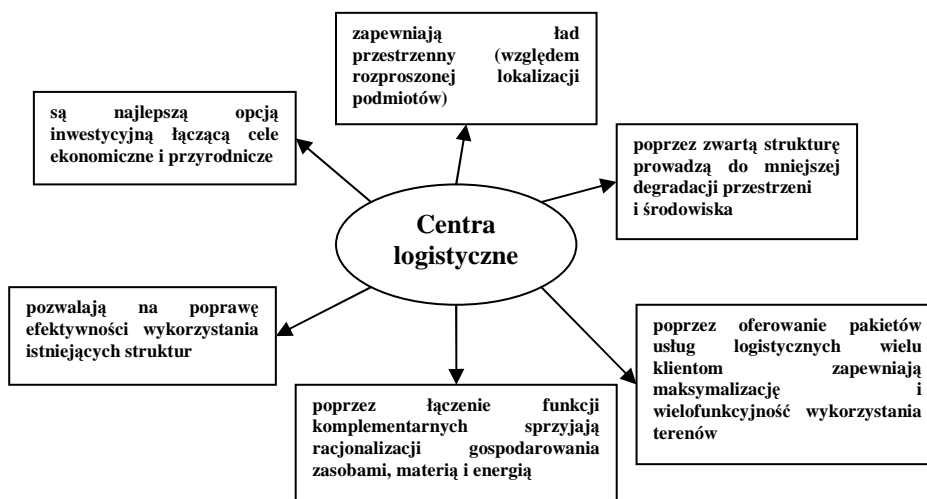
zapewniają ład przestrzenny (względem rozproszonej lokalizacji podmiotów)

są najlepszą opcją inwestycyjną łączącą cele ekonomiczne i przyrodnicze

poprzez zwartą strukturę prowadzą do mniejszej degradacji przestrzeni i środowiska

Centra logistyczne

pozwalają na poprawę efektywności wykorzystania istniejących struktur

poprzez oferowanie pakietów usług logistycznych wielu klientom zapewniają maksymalizację i wielofunkcyjność wykorzystania terenów

poprzez łączenie funkcji komplementarnych sprzyjają racjonalizacji gospodarowania zasobami, materią i energią